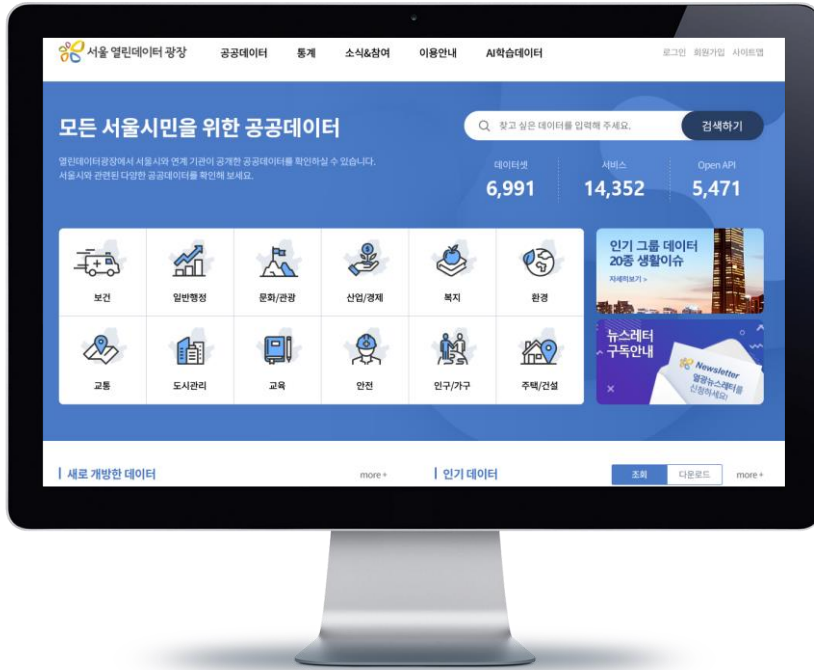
서울 열린데이터 광장 공공데이터 통계 소식&참여 이용안내 AI학습데이터 로그인 회원가입 사이트맵

모든 서울시민을 위한 공공데이터

찾고 싶은 데이터를 입력해 주세요. 검색하기

열린데이터광장에서 서울시와 연계 기관이 공개한 공공데이터를 확인하실 수 있습니다. 서울시와 관련된 다양한 공공데이터를 확인해 보세요.

데이터셋 6,991
서비스 14,352
Open API 5,471

보건 일반행정 문화/관광 산업/경제 복지 환경
교통 도시관리 교육 안전 인구/가구 주택/건설

인기 그룹 데이터 20종 생활이슈
자세히보기 >

뉴스레터 구독안내
Newsletter 열린뉴스레터를 신청하세요!

새로 개방한 데이터 more+
인기 데이터 조회 다운로드 more+